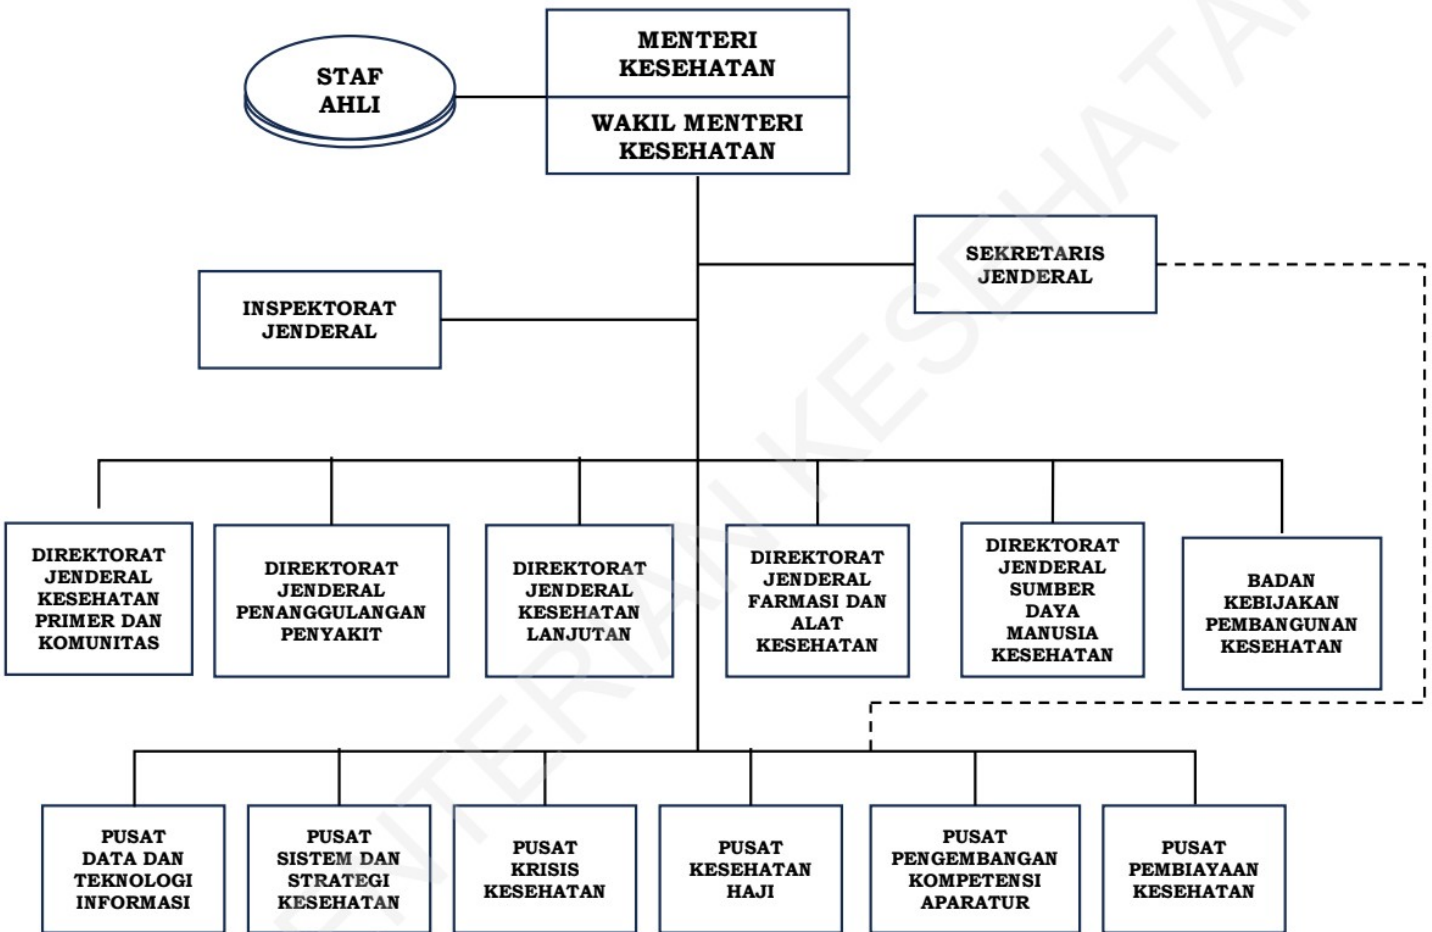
MENTERI KESEHATAN

WAKIL MENTERI KESEHATAN

STAF AHLI

SEKRETARIS JENDERAL

INSPEKTORAT JENDERAL

DIREKTORAT JENDERAL KESEHATAN PRIMER DAN KOMUNITAS

DIREKTORAT JENDERAL PENANGGULANGAN PENYAKIT

DIREKTORAT JENDERAL KESEHATAN LANJUTAN

DIREKTORAT JENDERAL FARMASI DAN ALAT KESEHATAN

DIREKTORAT JENDERAL SUMBER DAYA MANUSIA KESEHATAN

BADAN KEBIJAKAN PEMBANGUNAN KESEHATAN

PUSAT DATA DAN TEKNOLOGI INFORMASI

PUSAT SISTEM DAN STRATEGI KESEHATAN

PUSAT KRISIS KESEHATAN

PUSAT KESEHATAN HAJI

PUSAT PENGEMBANGAN KOMPETENSI APARATUR

PUSAT PEMBIAYAAN KESEHATAN

KEMENTERIAN KESEHATAN